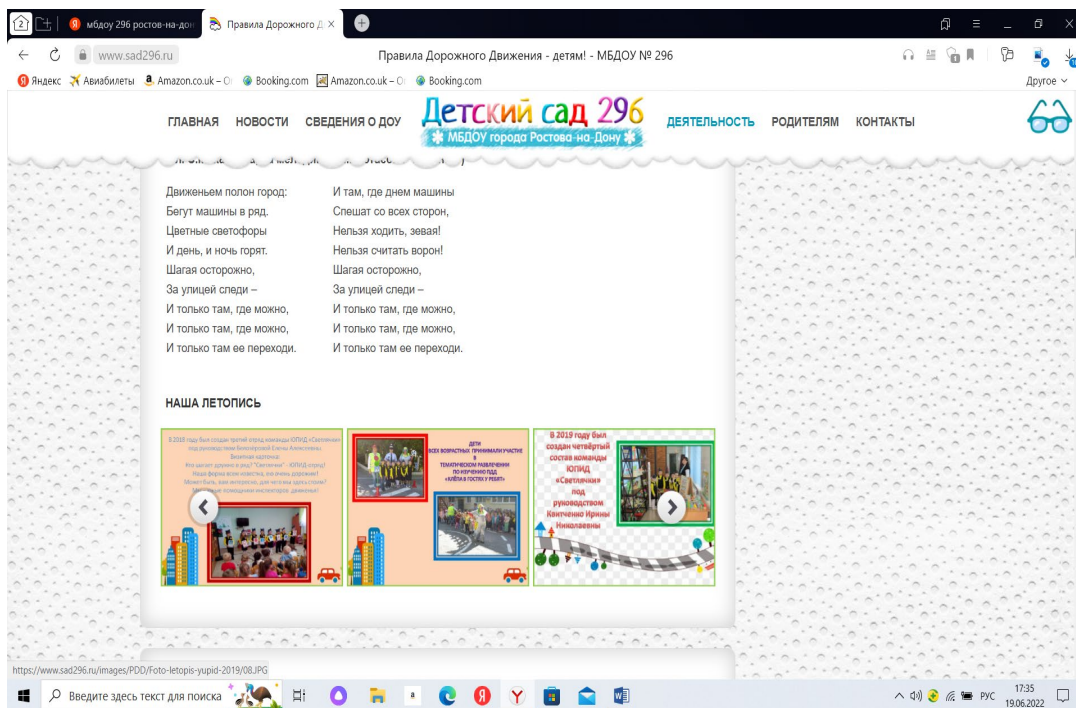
мбдоу 296 ростов-на-дон | Правила Дорожного Д ×

www.sad296.ru | Правила Дорожного Движения - детям! - МБДОУ № 296

Яндекс | Авиабилеты | Amazon.co.uk – О | Booking.com | Amazon.co.uk – О | Booking.com | Другое

ГЛАВНАЯ НОВОСТИ СВЕДЕНИЯ О ДОУ

Детский сад 296
МБДОУ города Ростова-на-Дону

ДЕЯТЕЛЬНОСТЬ РОДИТЕЛЯМ КОНТАКТЫ

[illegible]

Движеньем полон город:
Бегут машины в ряд.
Цветные светофоры
И день, и ночь горят.
Шагая осторожно,
За улицей следи –
И только там, где можно,
И только там, где можно,
И только там ее переходи.

И там, где днем машины
Спешат со всех сторон,
Нельзя ходить, зевая!
Нельзя считать ворон!
Шагая осторожно,
За улицей следи –
И только там, где можно,
И только там, где можно,
И только там ее переходи.

НАША ЛЕТОПИСЬ

В 2018 году был создан третий отряд команды ЮПИД «Светлячки» под руководством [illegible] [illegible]

ДЕТИ ВСЕХ ВОЗРАСТНЫХ ПРИНИМАЛИ УЧАСТИЕ В ТЕМАТИЧЕСКОМ РАЗВЛЕЧЕНИИ ПО ИЗУЧЕНИЮ ПДД «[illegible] В ГОСТЯХ У РЕБЯТ»

В 2019 году был создан четвёртый состав команды ЮПИД «Светлячки» под руководством Квитченко Ирины Николаевны

https://www.sad296.ru/images/PDD/Foto-letopis-yupid-2019/08.JPG

Введите здесь текст для поиска

РУС 17:35 19.06.2022